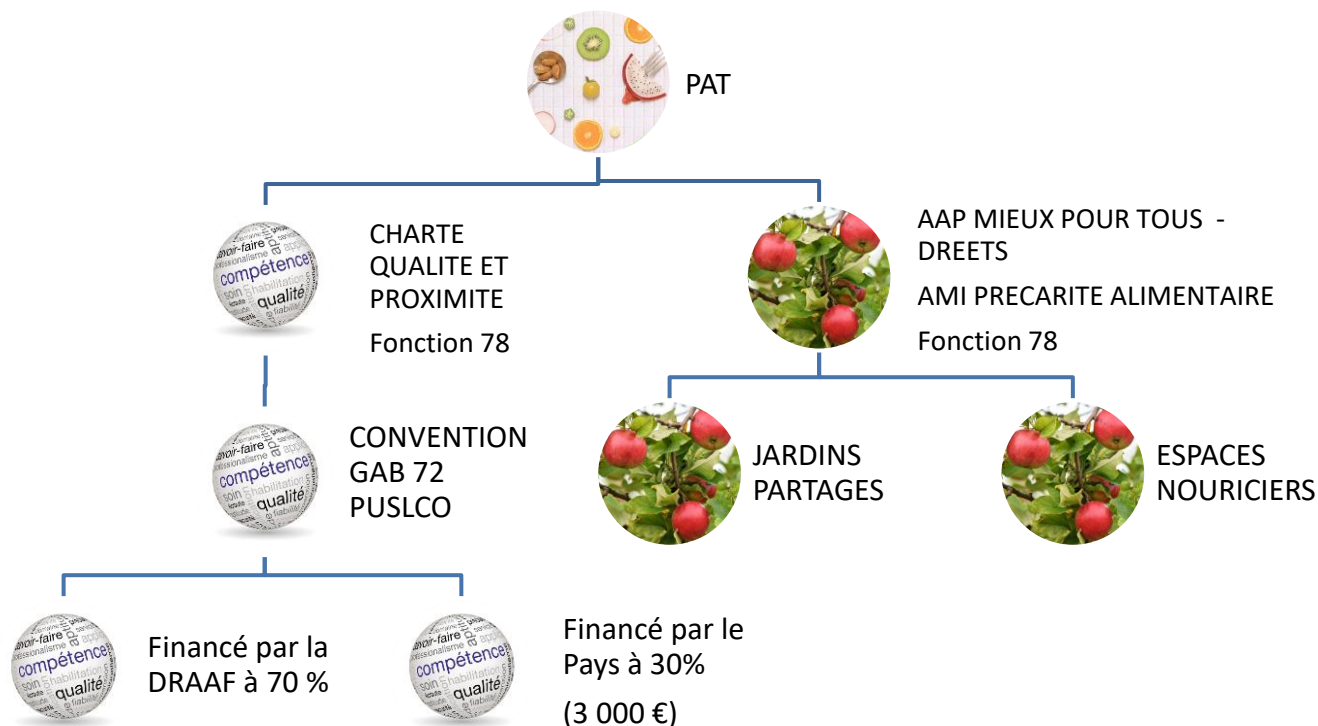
PAT

CHARTE QUALITE ET PROXIMITE

Fonction 78

AAP MIEUX POUR TOUS - DREETS

AMI PRECARITE ALIMENTAIRE

Fonction 78

CONVENTION GAB 72 PUSLCO

JARDINS PARTAGES

ESPACES NOURICIERS

Financé par la DRAAF à 70 %

Financé par le Pays à 30%

(3 000 €)